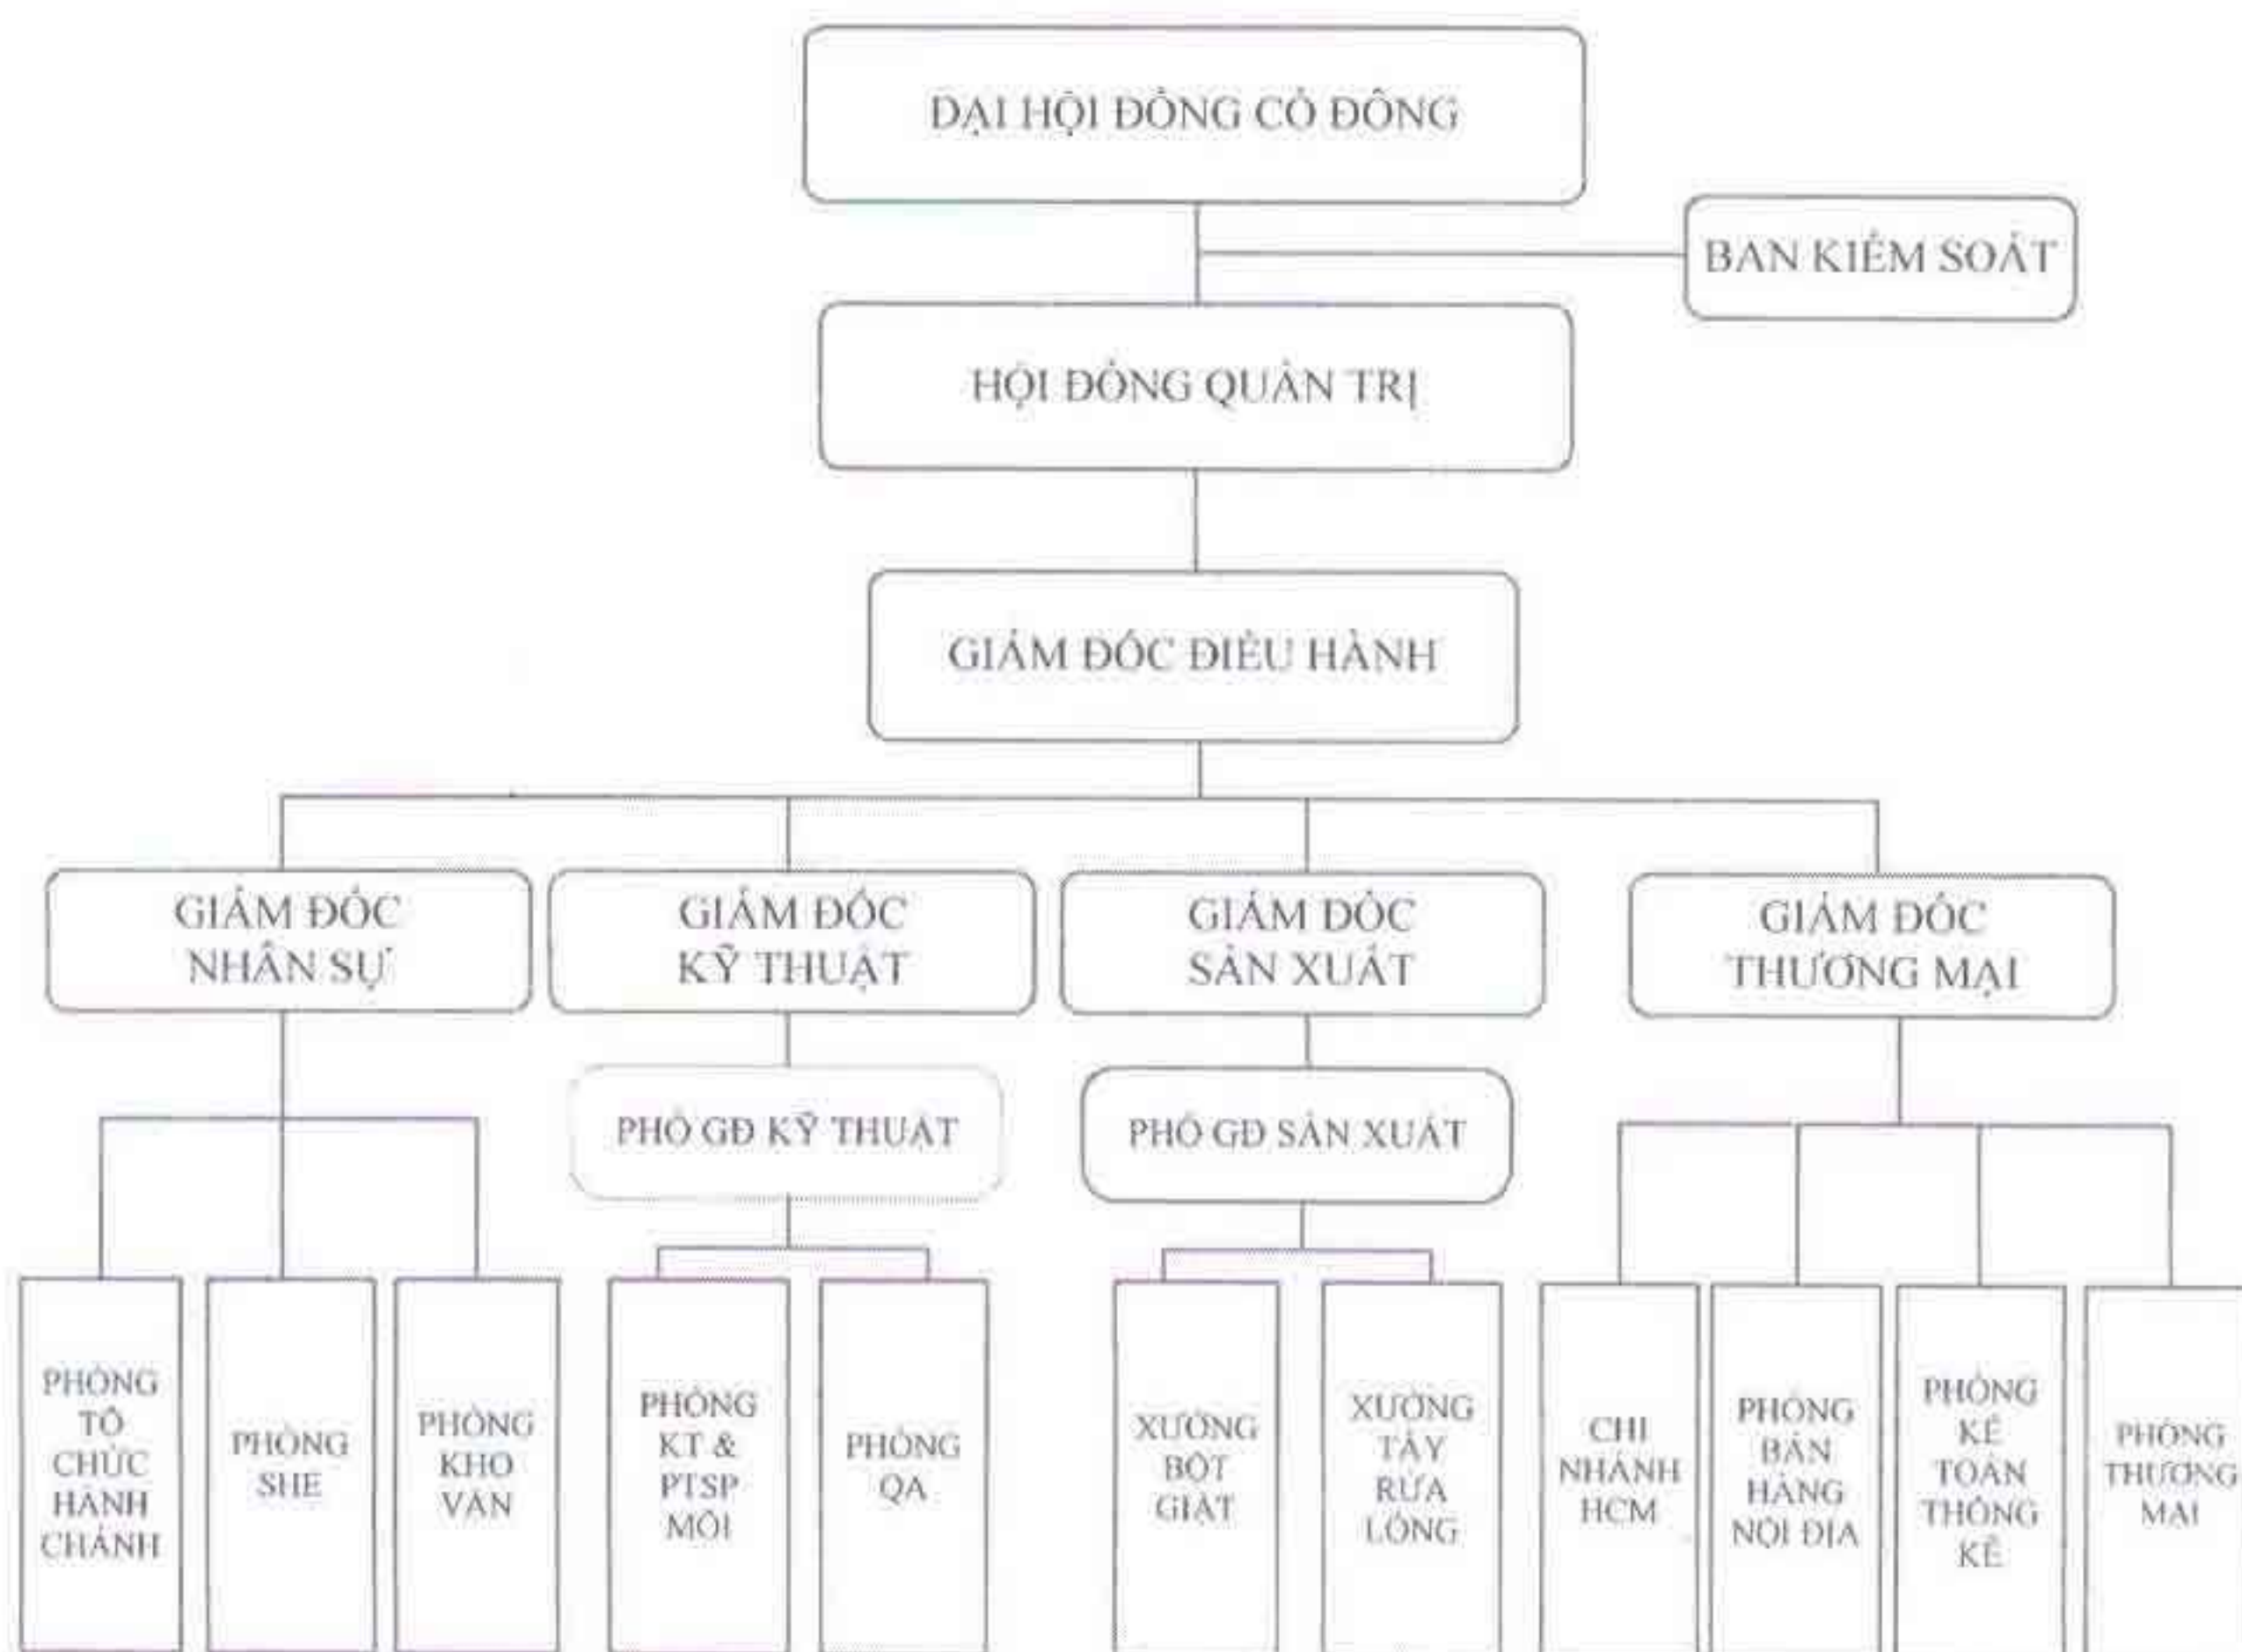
ĐẠI HỘI ĐỒNG CỔ ĐÔNG

BAN KIỂM SOÁT

HỘI ĐỒNG QUẢN TRỊ

GIÁM ĐỐC ĐIỀU HÀNH

GIÁM ĐỐC NHÂN SỰ

GIÁM ĐỐC KỸ THUẬT

GIÁM ĐỐC SẢN XUẤT

GIÁM ĐỐC THƯƠNG MẠI

PHÓ GĐ KỸ THUẬT

PHÓ GĐ SẢN XUẤT

PHÒNG TỔ CHỨC HÀNH CHÁNH

PHÒNG SHE

PHÒNG KHO VẬN

PHÒNG KT & PTSP MỚI

PHÒNG QA

XƯỞNG BỘT GIẶT

XƯỞNG TẨY RỬA LỎNG

CHI NHÁNH HCM

PHÒNG BÁN HÀNG NỘI ĐỊA

PHÒNG KẾ TOÁN THỐNG KÊ

PHÒNG THƯƠNG MẠI